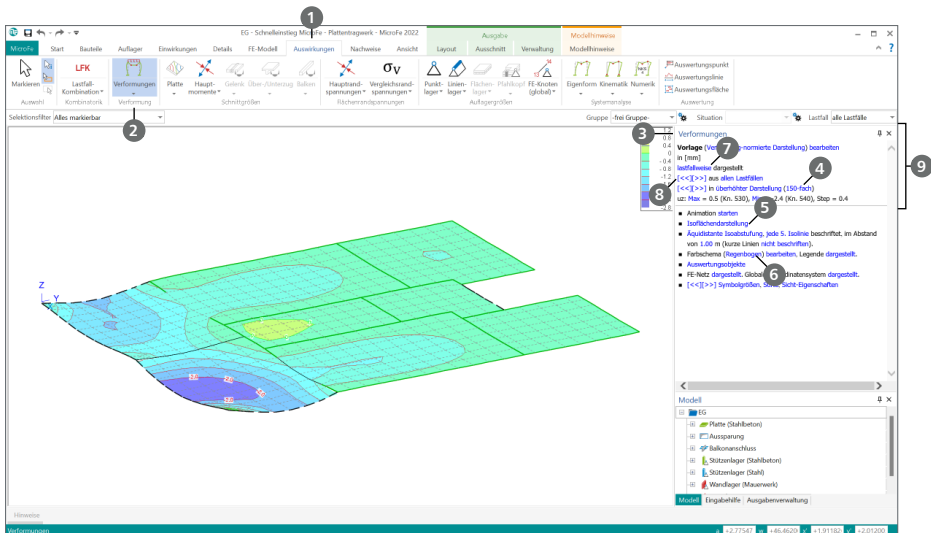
EG - Schnelleinstieg MicroFe - Plattentragwerk - MicroFe 2022

Ausgabe | Modellhinweise

MicroFe | Start | Bauteile | Auflager | Einwirkungen | Details | FE-Modell | Auswirkungen | Nachweise | Ansicht | Layout | Ausschnitt | Verwaltung | Modellhinweise

Markieren | Auswahl | LFK Lastfall-Kombination | Kombinatorik | Verformungen | Verformung | Platte | Haupt-momente | Gelenk | Über-/Unterzug | Balken | Schnittgrößen | Hauptrand-spannungen | Vergleichsrand-spannungen | Flächenrandspannungen | Punkt-lager | Linien-lager | Flächen-lager | Plattenkopf | FE-Knoten (global) | Auflagergrößen | Eigenform | Kinematik | Numerik | Systemanalyse | Auswertungspunkt | Auswertungslinie | Auswertungsfläche | Auswertung

Selektionsfilter | Alles markierbar | Gruppe | -frei Gruppe- | Situation | Lastfall | alle Lastfälle

1 2 3 4 5 6 7 8 9

1.2
0.8
0.4
0
-0.4
-0.8
-1.2
-1.6
-2.0
-2.4
-2.8

Verformungen
Vorlage (Ver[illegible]-normierte Darstellung) bearbeiten
in [mm]
lastfallweise dargestellt
[<<][>>] aus allen Lastfällen
[<<][>>] in überhöhter Darstellung (150-fach)
uz: Max = 0.5 (Kn. 530), M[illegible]2.4 (Kn. 540), Step = 0.4

■ Animation starten
■ Isoflächendarstellung
■ Äquidistante Isoabstufung, jede 5. Isolinie beschriftet, im Abstand von 1.00 m (kurze Linien nicht beschriften).
■ Farbschema (Regenbogen) bearbeiten. Legende dargestellt.
■ Auswertungsobjekte
■ FE-Netz dargestellt. Global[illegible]dinatensystem dargestellt.
■ [<<][>>] Symbolgrößen. S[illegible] Sicht-Eigenschaften

Modell
EG
Platte (Stahlbeton)
Aussparung
Balkonanschluss
Stützenlager (Stahlbeton)
Stützenlager (Stahl)
Wandlager (Mauerwerk)

Modell | Eingabehilfe | Ausgabenverwaltung

Hinweise
Verformungen
x: +2.77547 | y: +86.4620 | z: +1.91182 | +2.01200